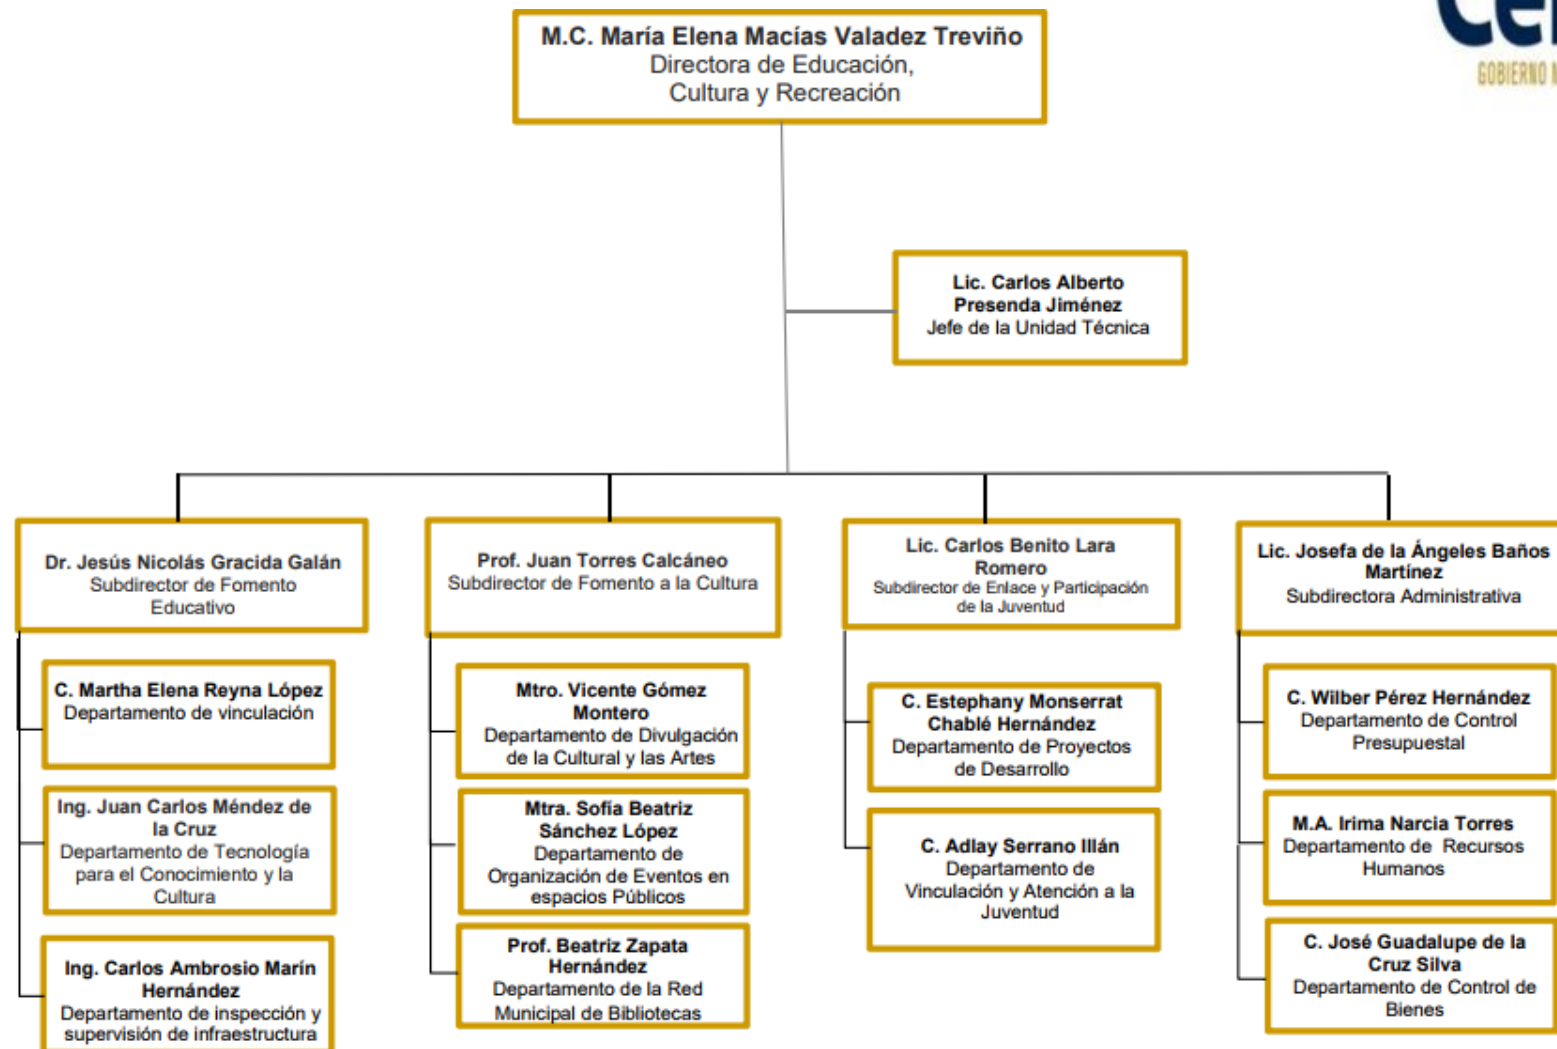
Ce
GOBIERNO M

M.C. María Elena Macías Valadez Treviño
Directora de Educación, Cultura y Recreación

Lic. Carlos Alberto Presenda Jiménez
Jefe de la Unidad Técnica

Dr. Jesús Nicolás Gracida Galán
Subdirector de Fomento Educativo

C. Martha Elena Reyna López
Departamento de vinculación

Ing. Juan Carlos Méndez de la Cruz
Departamento de Tecnología para el Conocimiento y la Cultura

Ing. Carlos Ambrosio Marín Hernández
Departamento de inspección y supervisión de infraestructura

Prof. Juan Torres Calcáneo
Subdirector de Fomento a la Cultura

Mtro. Vicente Gómez Montero
Departamento de Divulgación de la Cultural y las Artes

Mtra. Sofía Beatriz Sánchez López
Departamento de Organización de Eventos en espacios Públicos

Prof. Beatriz Zapata Hernández
Departamento de la Red Municipal de Bibliotecas

Lic. Carlos Benito Lara Romero
Subdirector de Enlace y Participación de la Juventud

C. Estephany Monserrat Chablé Hernández
Departamento de Proyectos de Desarrollo

C. Adlay Serrano Illán
Departamento de Vinculación y Atención a la Juventud

Lic. Josefa de la Ángeles Baños Martínez
Subdirectora Administrativa

C. Wilber Pérez Hernández
Departamento de Control Presupuestal

M.A. Irima Narcia Torres
Departamento de Recursos Humanos

C. José Guadalupe de la Cruz Silva
Departamento de Control de Bienes